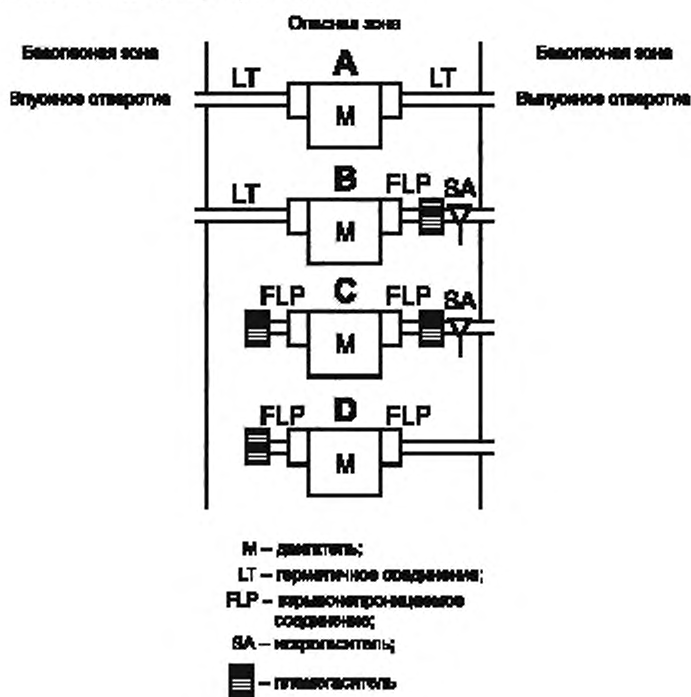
Опасная зона

Безопасная зона

Впускное отверстие

Безопасная зона

Выпускное отверстие

A

LT

LT

M

B

LT

FLP

SA

M

C

FLP

FLP

SA

M

D

FLP

FLP

M

M – двигатель;

LT – герметичное соединение;

FLP – взрывонепроницаемое соединение;

SA – искрогаситель;

– пламегаситель